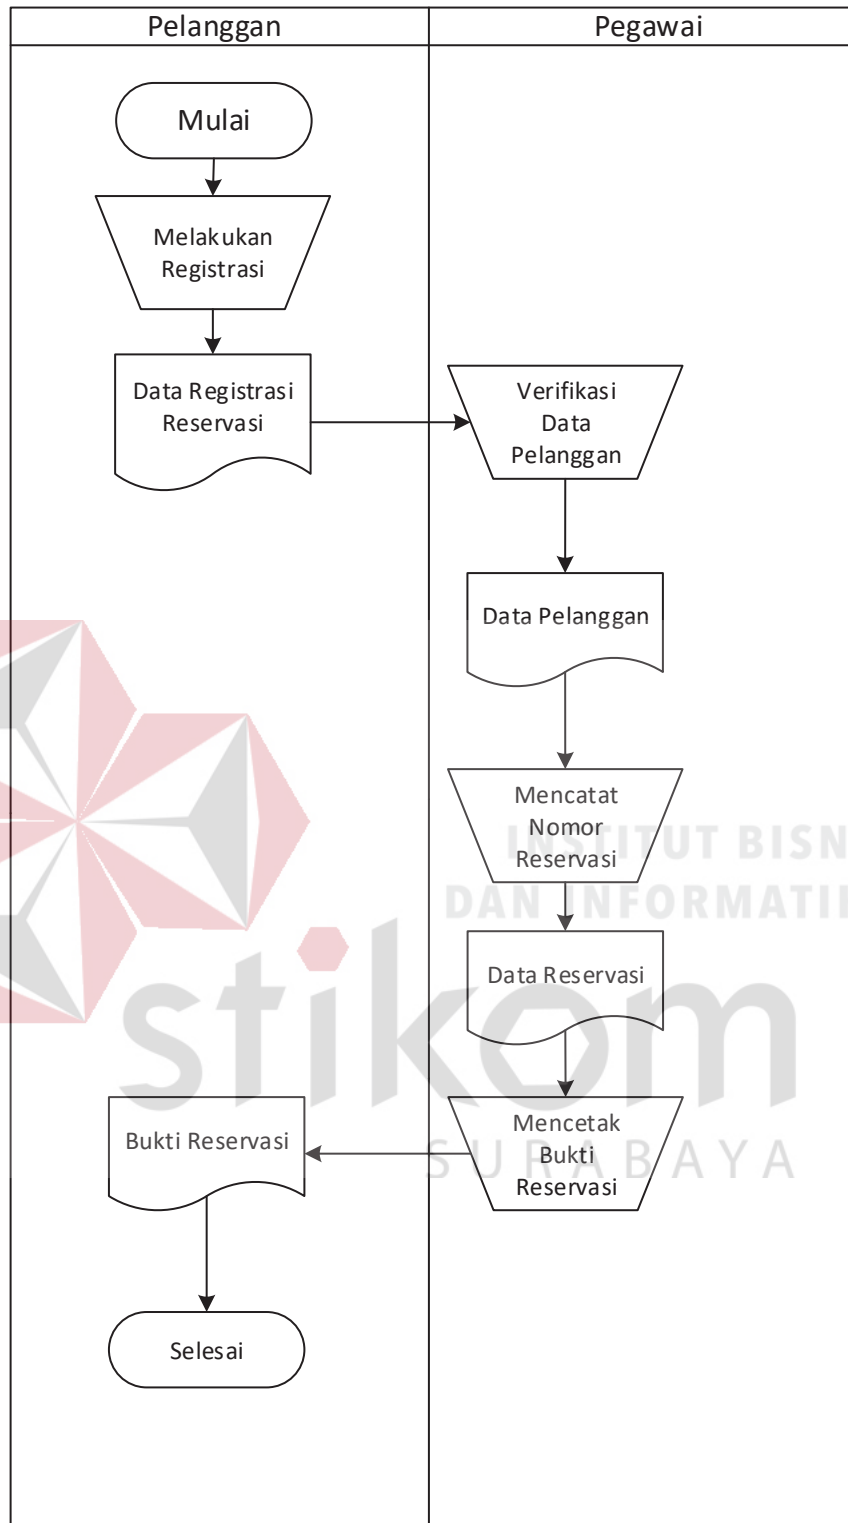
| Pelanggan | Pegawai |
|---|---|

Mulai

Melakukan Registrasi

Data Registrasi Reservasi

Verifikasi Data Pelanggan

Data Pelanggan

Mencatat Nomor Reservasi

Data Reservasi

Mencetak Bukti Reservasi

Bukti Reservasi

Selesai

INSTITUT BISN
DAN INFORMATI
stikom
SURABAYA